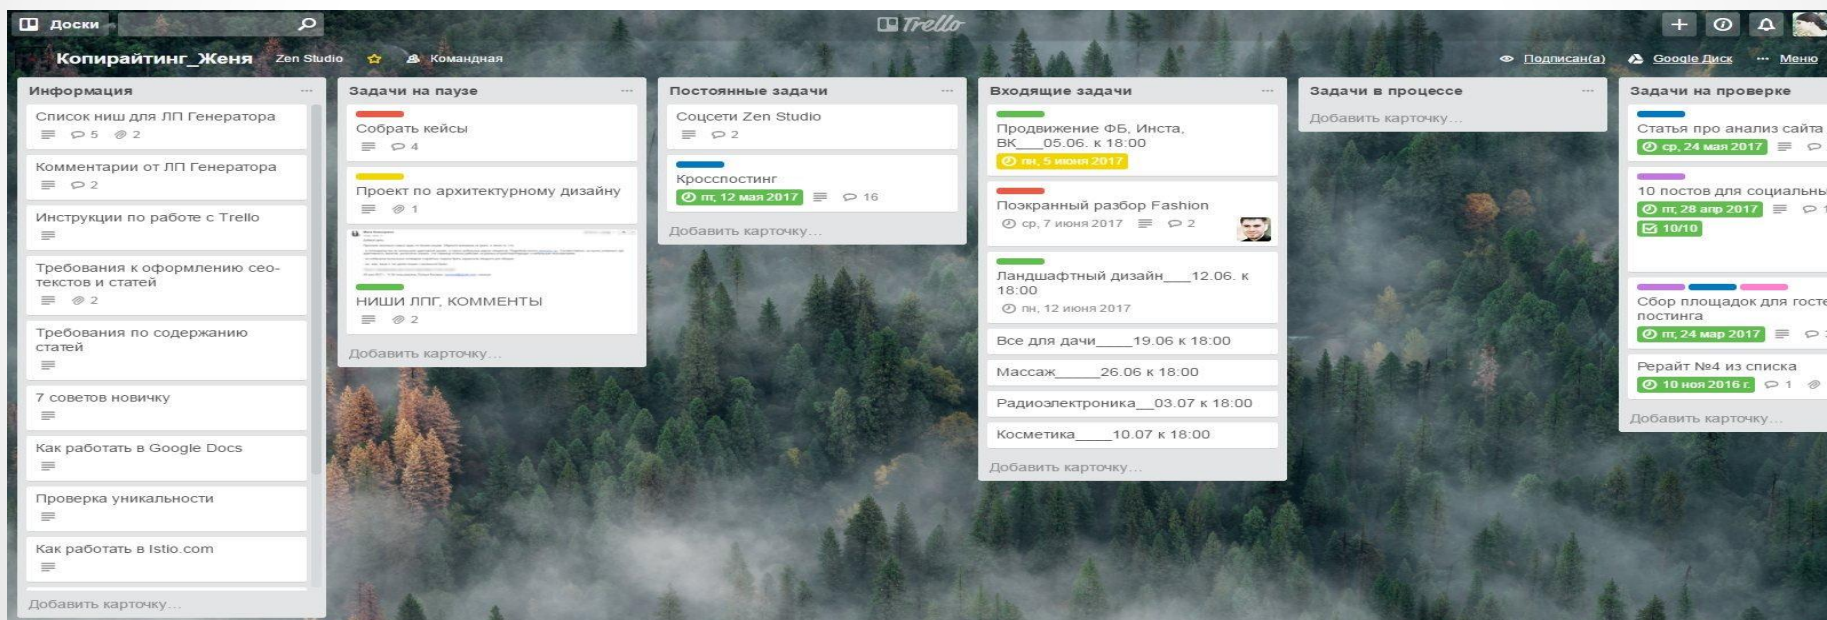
Доски

Trello

Копирайтинг_Женя Zen Studio Командная

Подписан(а) Google Диск Меню

Информация

Список ниш для ЛП Генератора
5 2

Комментарии от ЛП Генератора
2

Инструкции по работе с Trello

Требования к оформлению сео-текстов и статей
2

Требования по содержанию статей

7 советов новичку

Как работать в Google Docs

Проверка уникальности

Как работать в Istio.com

Добавить карточку...

Задачи на паузе

Собрать кейсы
4

Проект по архитектурному дизайну
1

НИШИ ЛПГ, КОММЕНТЫ
2

Добавить карточку...

Постоянные задачи

Соцсети Zen Studio
2

Кросспостинг
пт, 12 мая 2017 16

Добавить карточку...

Входящие задачи

Продвижение ФБ, Инста, ВК___05.06. к 18:00
пн, 5 июня 2017

Поэкранный разбор Fashion
ср, 7 июня 2017 2

Ландшафтный дизайн___12.06. к 18:00
пн, 12 июня 2017

Все для дачи____19.06 к 18:00

Массаж_____26.06 к 18:00

Радиоэлектроника__03.07 к 18:00

Косметика____10.07 к 18:00

Добавить карточку...

Задачи в процессе

Добавить карточку...

Задачи на проверке

Статья про анализ сайта
ср, 24 мая 2017

10 постов для социальны
пт, 28 апр 2017
10/10

Сбор площадок для госте постинга
пт, 24 мар 2017

Рерайт №4 из списка
10 ноя 2016 г. 1

Добавить карточку...